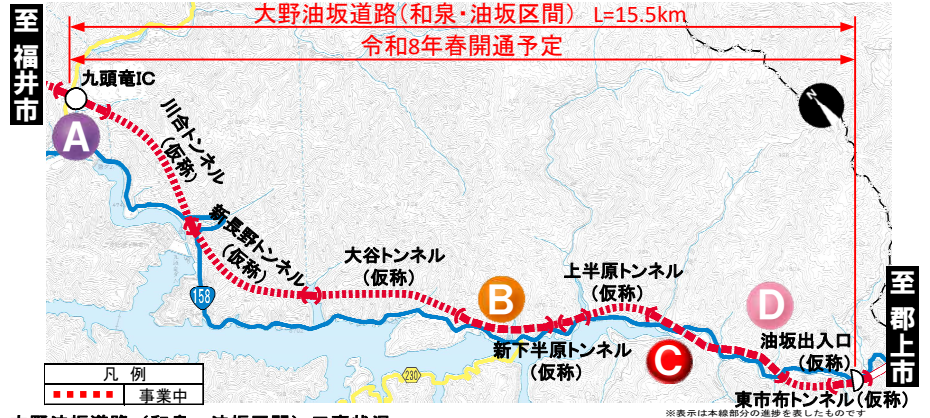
至 福井市

大野油坂道路（和泉・油坂区間） L=15.5km

令和8年春開通予定

九頭竜IC

A

川合トンネル（仮称）

新長野トンネル（仮称）

158

大谷トンネル（仮称）

B

上半原トンネル（仮称）

新下半原トンネル（仮称）

C

D

油坂出入口（仮称）

東市布トンネル（仮称）

至 郡上市

N

凡例

事業中

230

※表示は本線部分の進捗を表したものです

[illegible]